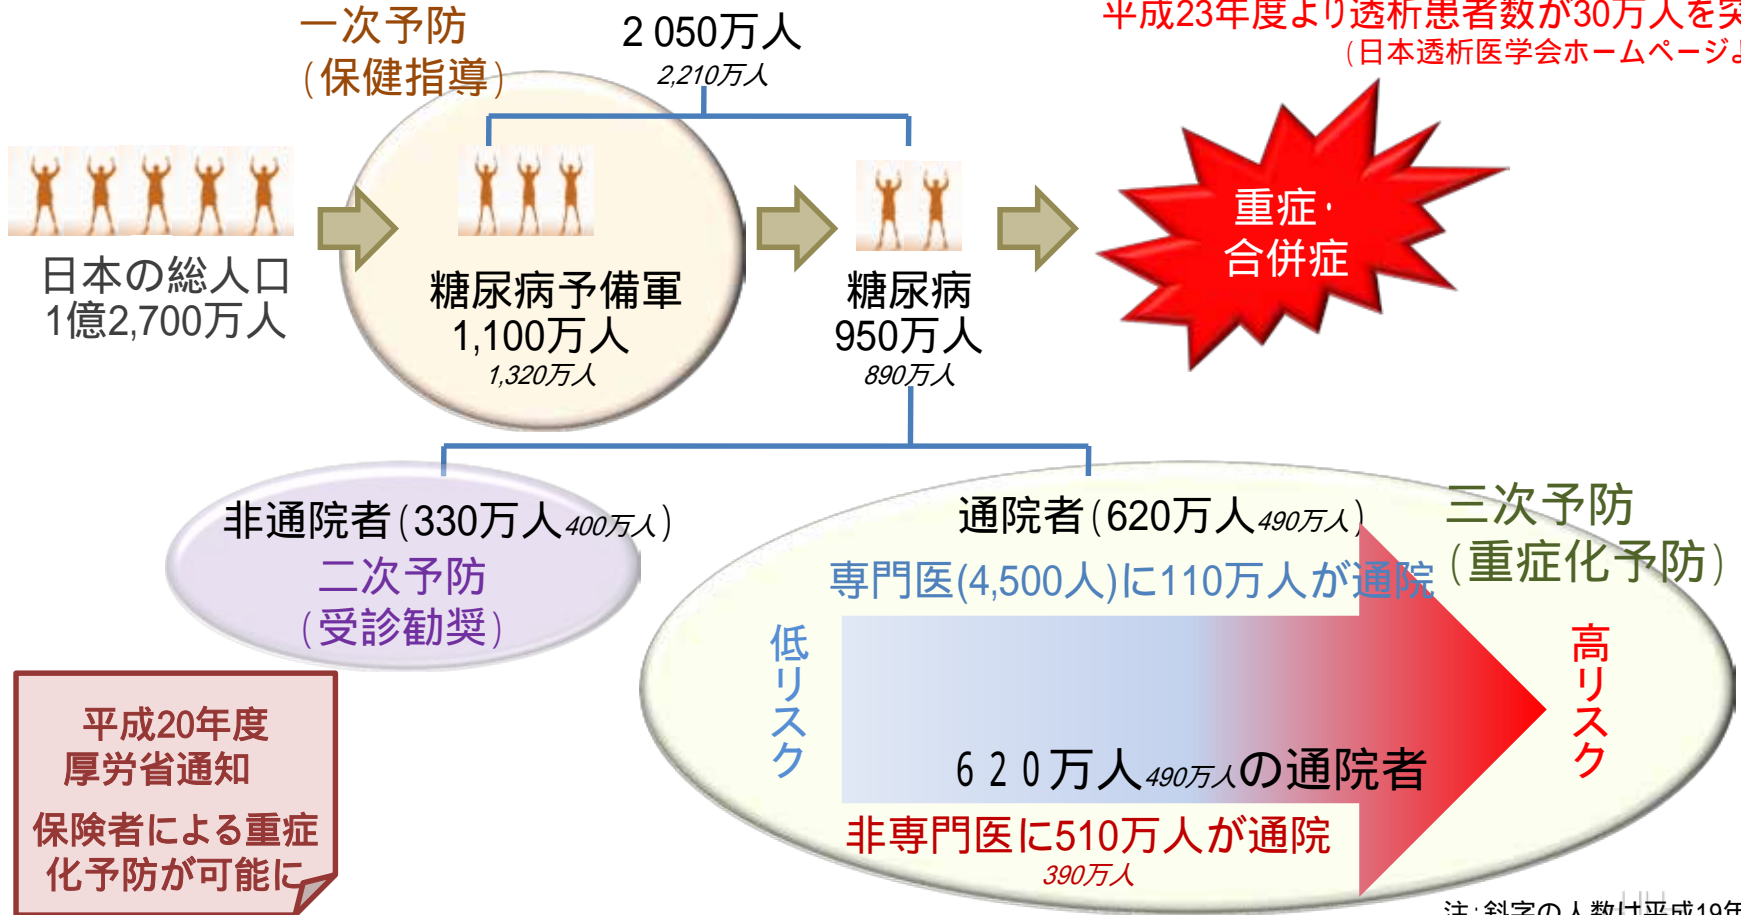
一次予防
（保健指導）

2 050万人
2,210万人

平成23年度より透析患者数が30万人を突
（日本透析医学会ホームページ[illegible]

日本の総人口
1億2,700万人

糖尿病予備軍
1,100万人
1,320万人

糖尿病
950万人
890万人

重症·
合併症

非通院者（330万人400万人）
二次予防
（受診勧奨）

通院者（620万人490万人）

三次予防
（重症化予防）

専門医(4,500人)に110万人が通院

低リスク

高リスク

６２０万人490万人の通院者

非専門医に510万人が通院
390万人

平成20年度
厚労省通知
保険者による重症化予防が可能に

注：斜字の人数は平成19年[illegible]